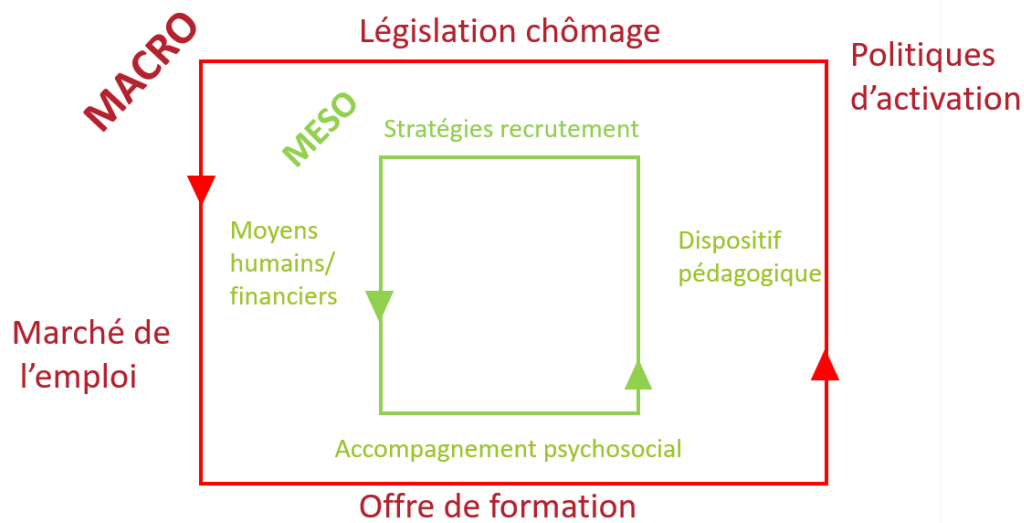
MACRO

Législation chômage

Politiques d’activation

MESO

Stratégies recrutement

Moyens humains/ financiers

Dispositif pédagogique

Marché de l’emploi

Accompagnement psychosocial

Offre de formation